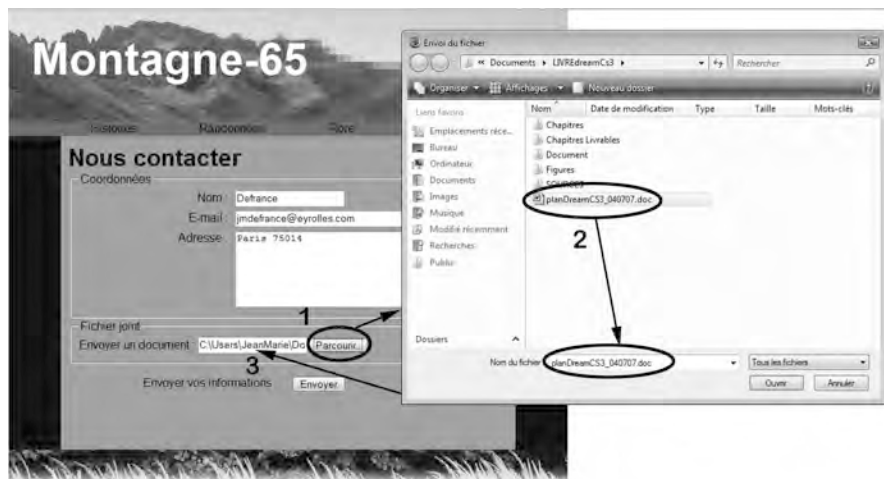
Montagne-65

Historique Randonnées Flore

Nous contacter

Coordonnées

Nom Defrance

E-mail jmdefrance@eyrolles.com

Adresse Paris 75014

Fichier joint

Envoyer un document C:\Users\JeanMarie\Do Parcourir...

Envoyer vos informations Envoyer

1

2

3

Envoi du fichier

« Documents ▸ LIVREdreamCs3 ▸

Rechercher

Organiser ▾ Affichages ▾ Nouveau dossier

Liens favoris

Emplacements réce...

Bureau

Ordinateur

Documents

Images

Musique

Modifié récemment

Recherches

Public

Dossiers

| Nom | Date de modification | Type | Taille | Mots-clés |
|---|---|---|---|---|
| Chapitres | | | | |
| Chapitres Livrables | | | | |
| Document | | | | |
| Figures | | | | |
| sources | | | | |
| planDreamCS3_040707.doc | | | | |

Nom du fichier planDreamCS3_040707.doc

Tous les fichiers

Ouvrir Annuler